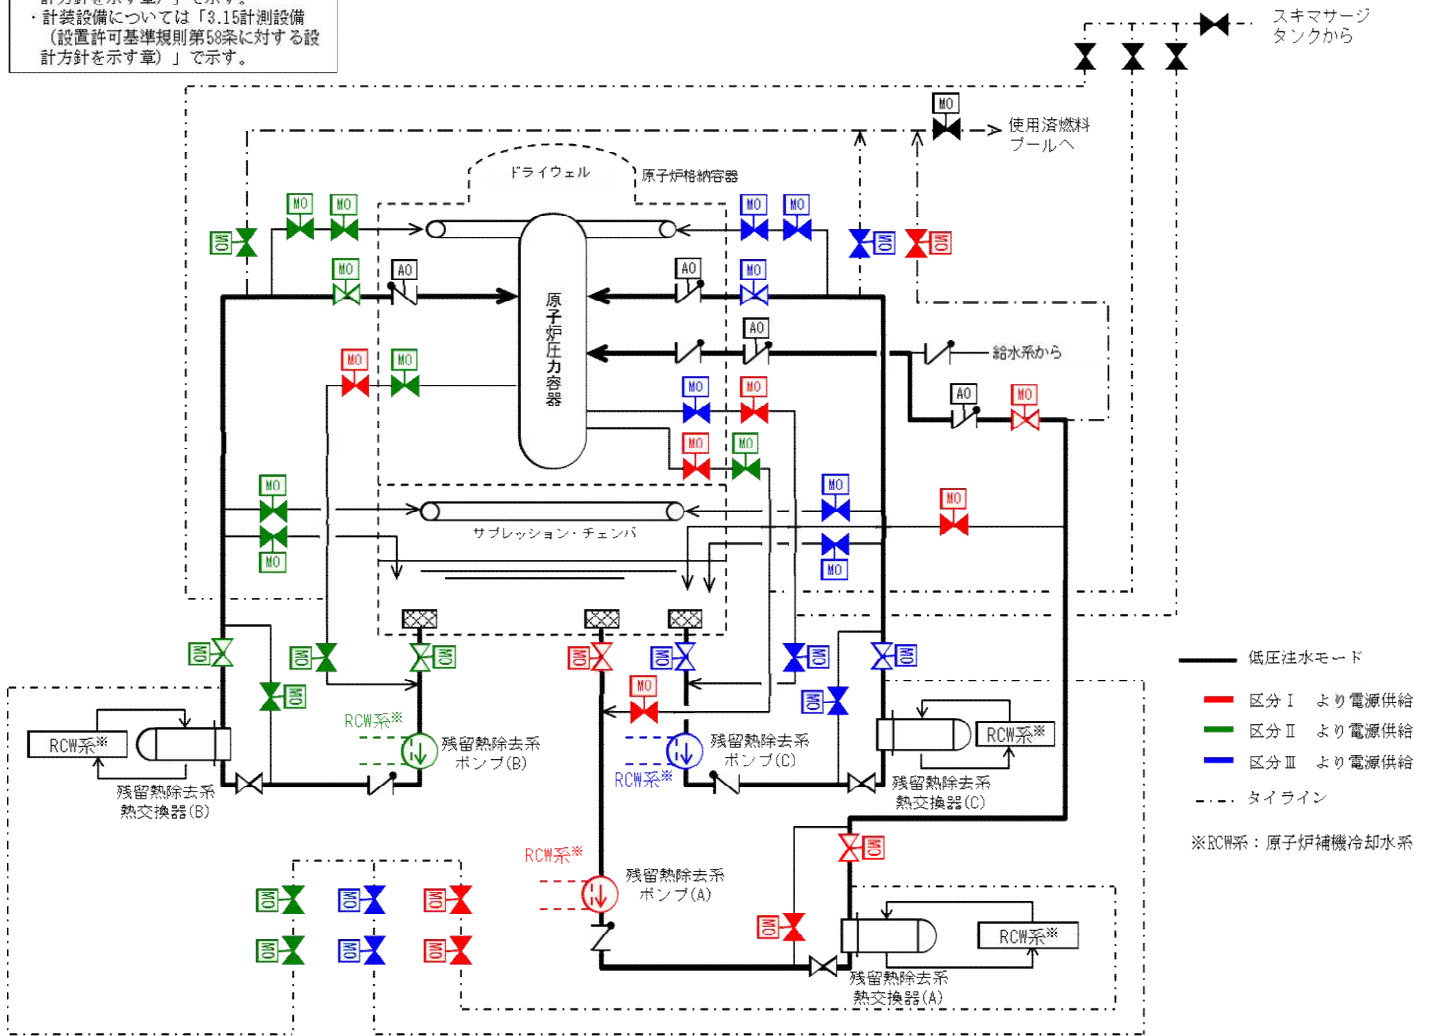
計方針を示す章）」で示す。
・計装設備については「3.15計測設備（設置許可基準規則第58条に対する設計方針を示す章）」で示す。

スキマサージタンクから

MO
使用済燃料プールへ

ドライウェル
原子炉格納容器

MO MO MO MO MO
MO MO MO
AO AO
MO
MO
原子炉圧力容器
AO
給水系から
MO MO
MO MO
AO
MO
MO MO
MO
MO
MO
サプレッション・チェンバ
MO
MO
MO MO

MO MO MO MO MO MO MO
MO
MO
MO
RCW系※
RCW系※
残留熱除去系ポンプ(B)
RCW系※
残留熱除去系ポンプ(C)
RCW系※
残留熱除去系熱交換器(B)
残留熱除去系熱交換器(C)
RCW系※
MO
残留熱除去系ポンプ(A)
MO MO MO
MO MO MO
MO
RCW系※
残留熱除去系熱交換器(A)

低圧注水モード
区分Ⅰ より電源供給
区分Ⅱ より電源供給
区分Ⅲ より電源供給
タイライン
※RCW系：原子炉補機冷却水系